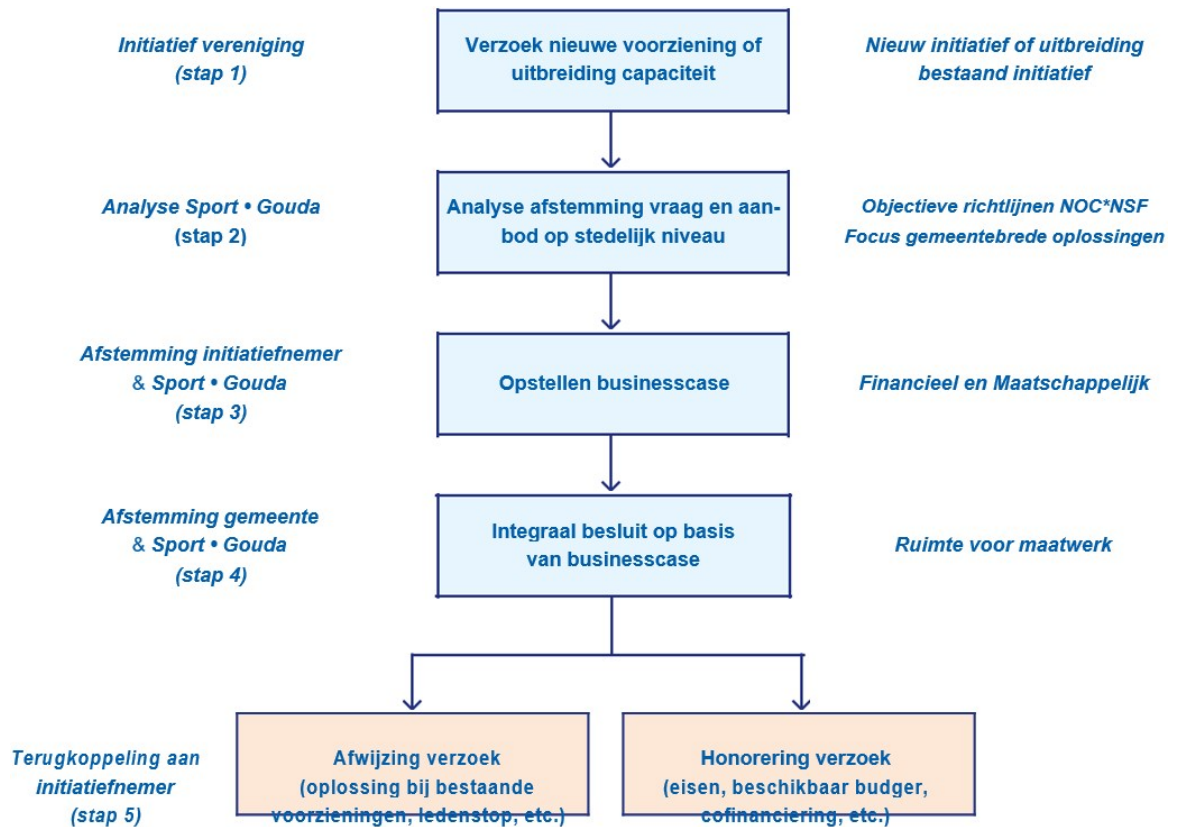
Initiatief vereniging
(stap 1)

Verzoek nieuwe voorziening of uitbreiding capaciteit

Nieuw initiatief of uitbreiding bestaand initiatief

Analyse Sport • Gouda
(stap 2)

Analyse afstemming vraag en aanbod op stedelijk niveau

Objectieve richtlijnen NOC*NSF
Focus gemeentebrede oplossingen

Afstemming initiatiefnemer
& Sport • Gouda
(stap 3)

Opstellen businesscase

Financieel en Maatschappelijk

Afstemming gemeente
& Sport • Gouda
(stap 4)

Integraal besluit op basis van businesscase

Ruimte voor maatwerk

Terugkoppeling aan initiatiefnemer
(stap 5)

Afwijzing verzoek
(oplossing bij bestaande voorzieningen, ledenstop, etc.)

Honorering verzoek
(eisen, beschikbaar budger, cofinanciering, etc.)